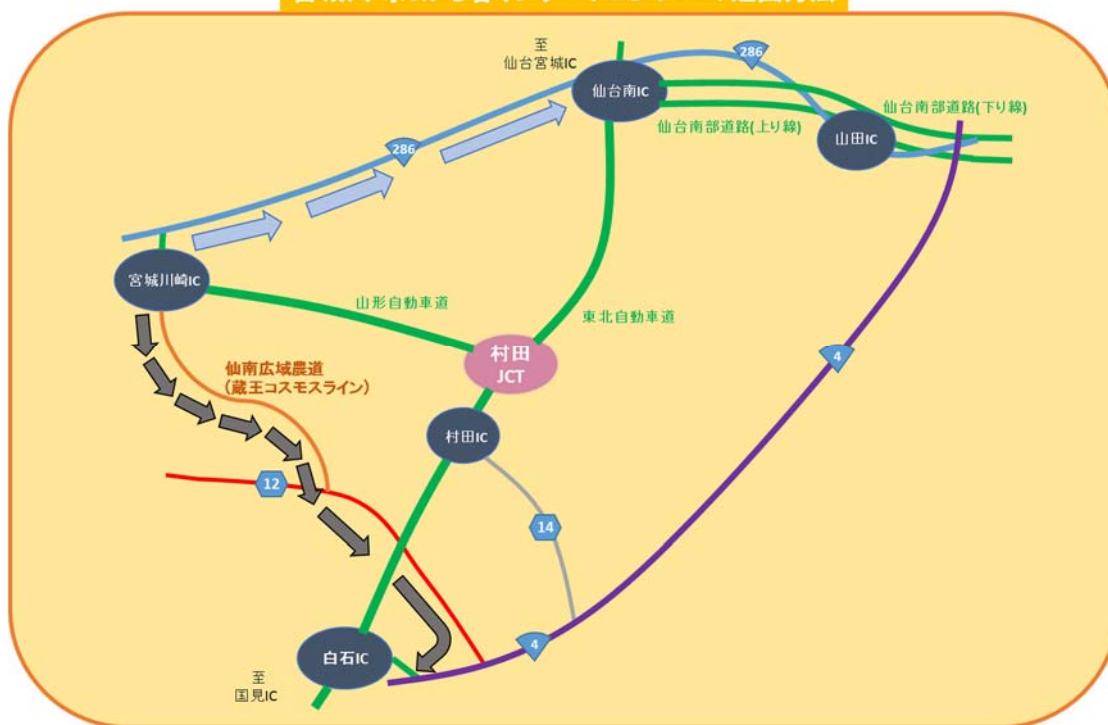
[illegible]

至
仙台宮城IC

286

仙台南IC

仙台南部道路(下り線)

仙台南部道路(上り線)

山田IC

286

宮城川崎IC

山形自動車道

東北自動車道

村田
JCT

4

仙南広域農道
(蔵王コスモスライン)

村田IC

12

14

4

白石IC

至
国見IC